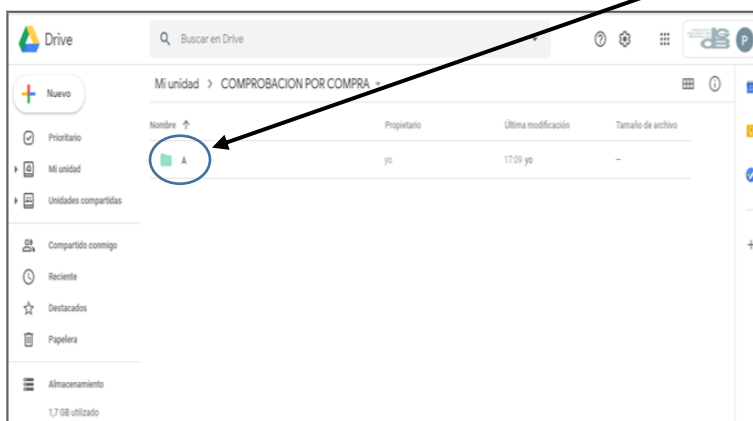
Drive

Buscar en Drive

P

Nuevo

Prioritario

Mi unidad

Unidades compartidas

Compartido conmigo

Reciente

Destacados

Papelera

Almacenamiento

1,7 GB utilizado

Mi unidad > COMPROBACION POR COMPRA

| Nombre ↑ | Propietario | Última modificación | Tamaño de archivo |
|---|---|---|---|
| A | yo | 17:09 yo | – |